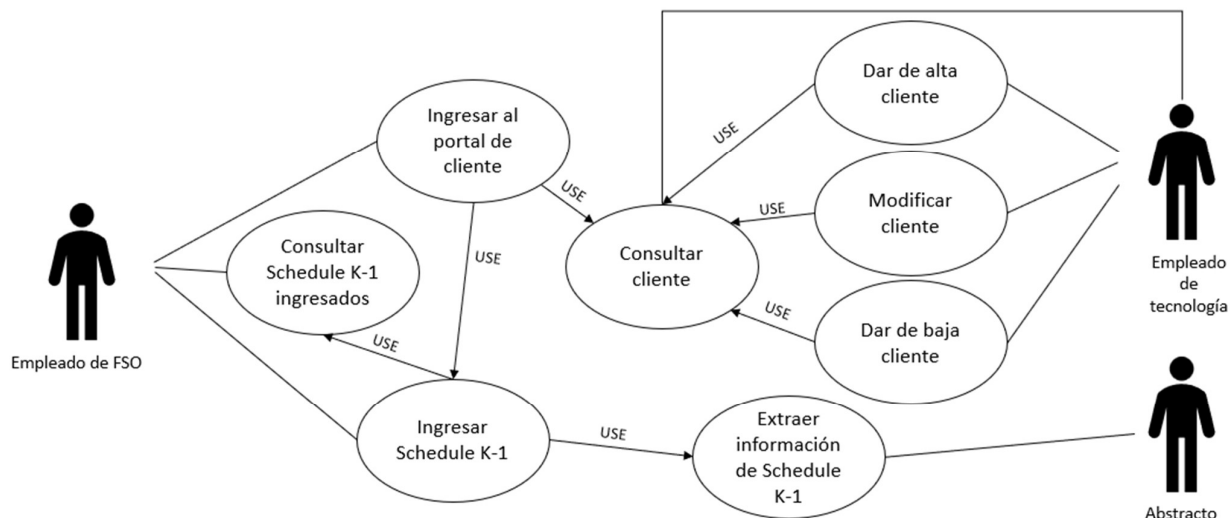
Dar de alta cliente

Ingresar al portal de cliente

USE

USE

Modificar cliente

USE

Empleado de tecnología

Consultar Schedule K-1 ingresados

USE

Consultar cliente

USE

Dar de baja cliente

Empleado de FSO

USE

Ingresar Schedule K-1

USE

Extraer información de Schedule K-1

Abstracto